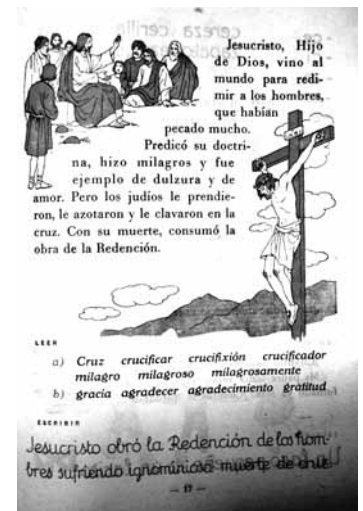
cereza cerilla

Jesucristo, Hijo de Dios, vino al mundo para redimir a los hombres, que habían pecado mucho.

Predicó su doctrina, hizo milagros y fue ejemplo de dulzura y de amor. Pero los judíos le prendieron, le azotaron y le clavaron en la cruz. Con su muerte, consumó la obra de la Redención.

LEER

a) Cruz crucificar crucifixión crucificador
milagro milagroso milagrosamente
b) gracia agradecer agradecimiento gratitud

ESCRIBIR

Jesucristo obró la Redención de los hombres sufriendo ignominiosa muerte de cruz

— 17 —